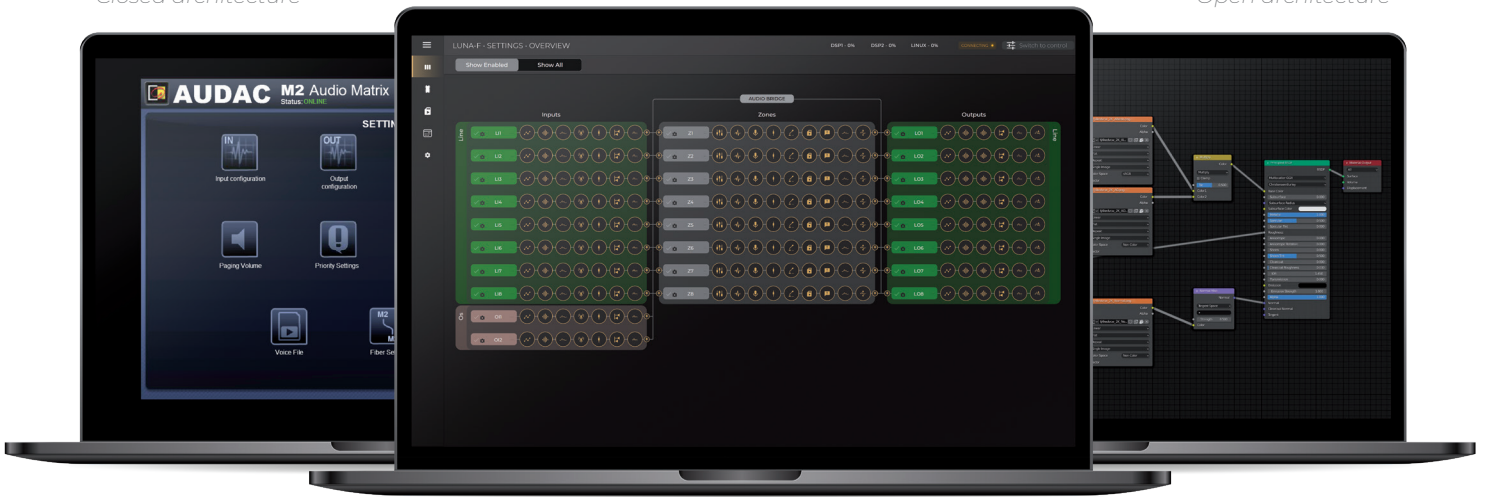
Closed architecture

Open architecture

AUDAC M2 Audio Matrix
Status: ONLINE

SETTIN

IN
Input configuration

OUT
Output configuration

Paging Volume

Priority Settings

Voice File

M2
Fiber Se

LUNA-F - SETTINGS - OVERVIEW

DSP1 - 0%
DSP2 - 0%
LINUX - 0%
CONNECTED
Switch to control

Show Enabled
Show All

AUDIO BRIDGE

Inputs
Zones
Outputs

Line
LI1
LI2
LI3
LI4
LI5
LI6
LI7
LI8

Ctrl
CI1
CI2

Z1
Z2
Z3
Z4
Z5
Z6
Z7
Z8

LO1
LO2
LO3
LO4
LO5
LO6
LO7
LO8

Line